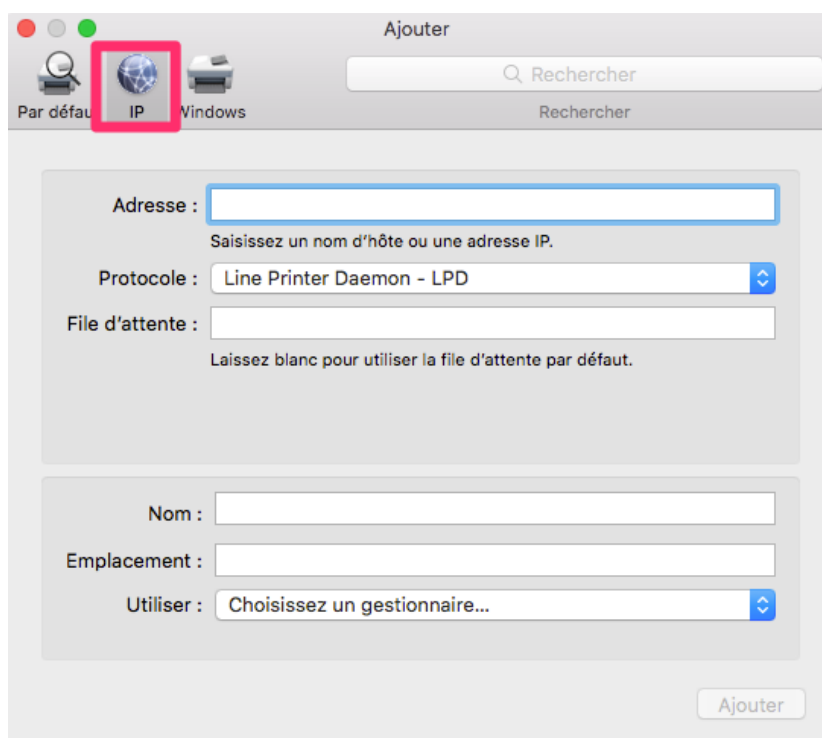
Ajouter

Par défau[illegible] IP Windows

Rechercher

Rechercher

Adresse :

Saisissez un nom d'hôte ou une adresse IP.

Protocole : Line Printer Daemon - LPD

File d'attente :

Laissez blanc pour utiliser la file d'attente par défaut.

Nom :

Emplacement :

Utiliser : Choisissez un gestionnaire...

Ajouter